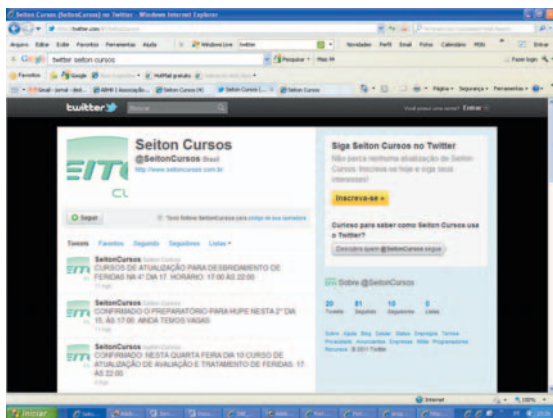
Seiton Cursos (SeitonCursos) no Twitter - Windows Internet Explorer

Arquivo Editar Exibir Favoritos Ferramentas Ajuda

Google twitter seiton cursos

Favoritos

twitter

Seiton Cursos
@SeitonCursos Brasil
http://www.seitoncursos.com.br

Seguir

Tweets Favoritos Seguindo Seguidores Listas

SeitonCursos
CURSOS DE ATUALIZAÇÃO PARA DESBRIDAMENTO DE FERIDAS NA 4ª DIA 17. HORÁRIO: 17:00 ÀS 22:00

SeitonCursos
CONFIRMADO O PREPARATÓRIO PARA HUPE NESTA 2ª DIA 15. ÀS 17:00. AINDA TEMOS VAGAS

SeitonCursos
CONFIRMADO: NESTA QUARTA FEIRA DIA 10 CURSO DE ATUALIZAÇÃO DE AVALIAÇÃO E TRATAMENTO DE FERIDAS. 17 ÀS 22:00

Siga Seiton Cursos no Twitter
Não perca nenhuma atualização de Seiton Cursos. Inscreva-se hoje e siga seus interesses!

Inscreva-se »

Curioso para saber como Seiton Cursos usa o Twitter?

Descubra quem @SeitonCursos segue

Sobre @SeitonCursos

20 Tweets 81 Seguindo 10 Seguidores 0 Listas

© 2011 Twitter

Iniciar